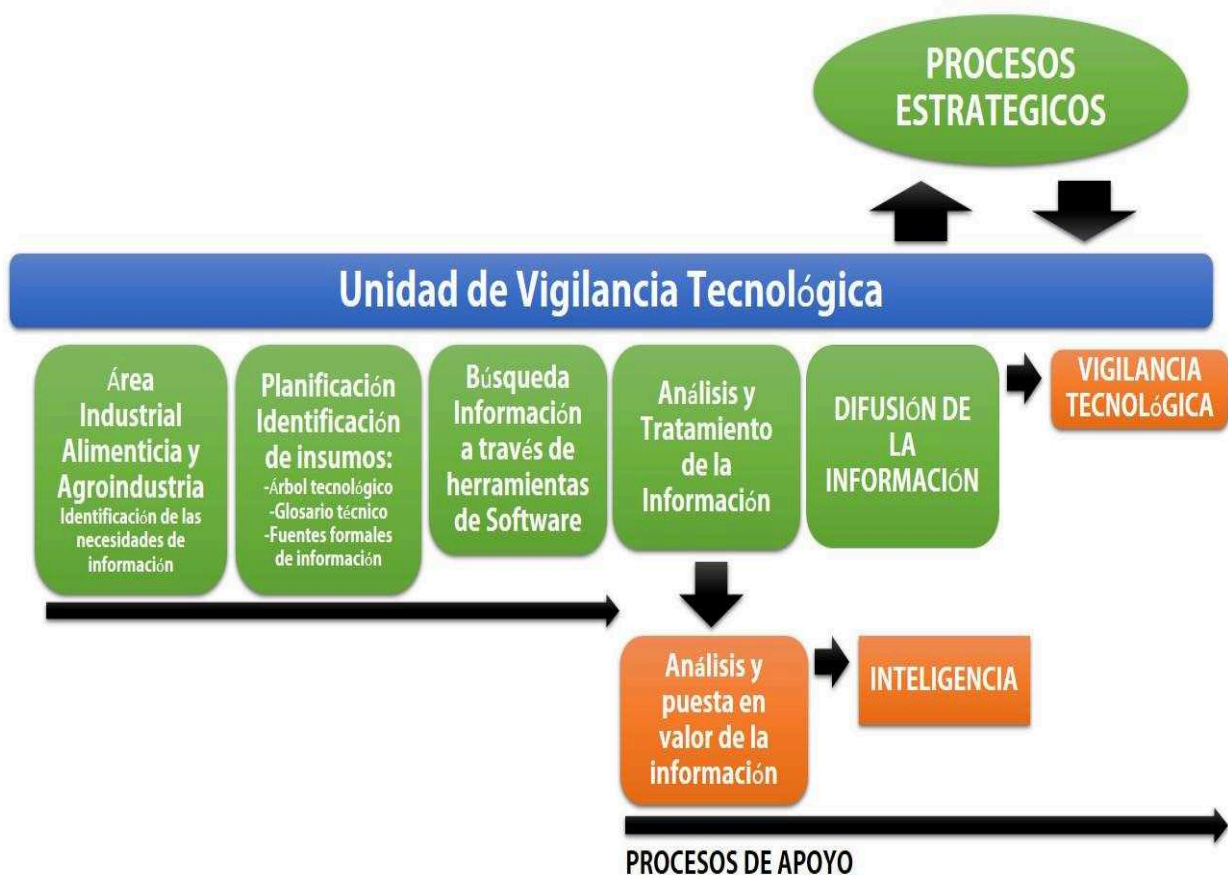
PROCESOS ESTRATEGICOS

Unidad de Vigilancia Tecnológica

Área Industrial Alimenticia y Agroindustria
Identificación de las necesidades de información

Planificación Identificación de insumos:
-Árbol tecnológico
-Glosario técnico
-Fuentes formales de información

Búsqueda Información a través de herramientas de Software

Análisis y Tratamiento de la Información

DIFUSIÓN DE LA INFORMACIÓN

VIGILANCIA TECNOLóGICA

Análisis y puesta en valor de la información

INTELIGENCIA

PROCESOS DE APOYO